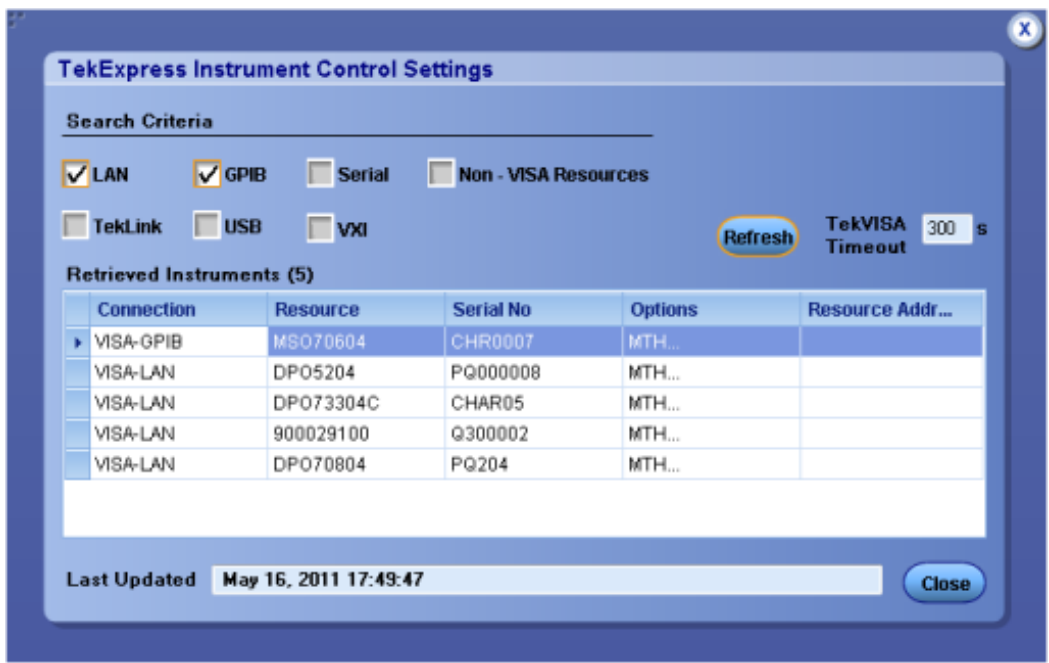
X

TekExpress Instrument Control Settings

Search Criteria

LAN GPIB Serial Non - VISA Resources

TekLink USB VXI

Refresh

TekVISA Timeout 300 s

Retrieved Instruments (5)

| Connection | Resource | Serial No | Options | Resource Addr... |
|---|---|---|---|---|
| VISA-GPIB | MSO70604 | CHR0007 | MTH... | |
| VISA-LAN | DPO5204 | PQ000008 | MTH... | |
| VISA-LAN | DPO73304C | CHAR05 | MTH... | |
| VISA-LAN | 900029100 | Q300002 | MTH... | |
| VISA-LAN | DPO70804 | PQ204 | MTH... | |

Last Updated May 16, 2011 17:49:47

Close